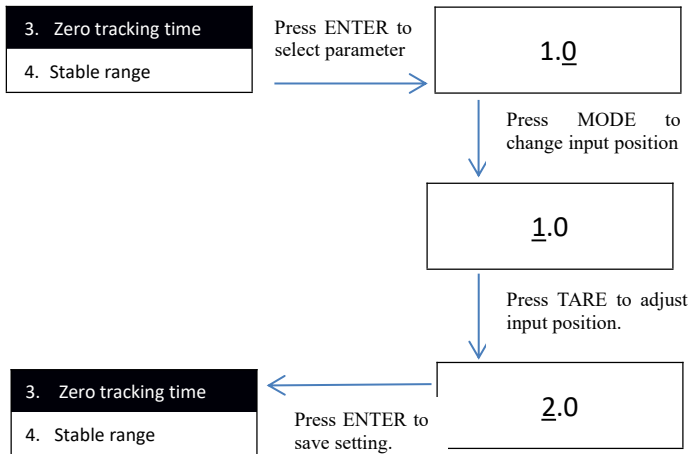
3. Zero tracking time

4. Stable range

Press ENTER to select parameter

1.0

Press MODE to change input position

1.0

Press TARE to adjust input position.

3. Zero tracking time

4. Stable range

Press ENTER to save setting.

2.0